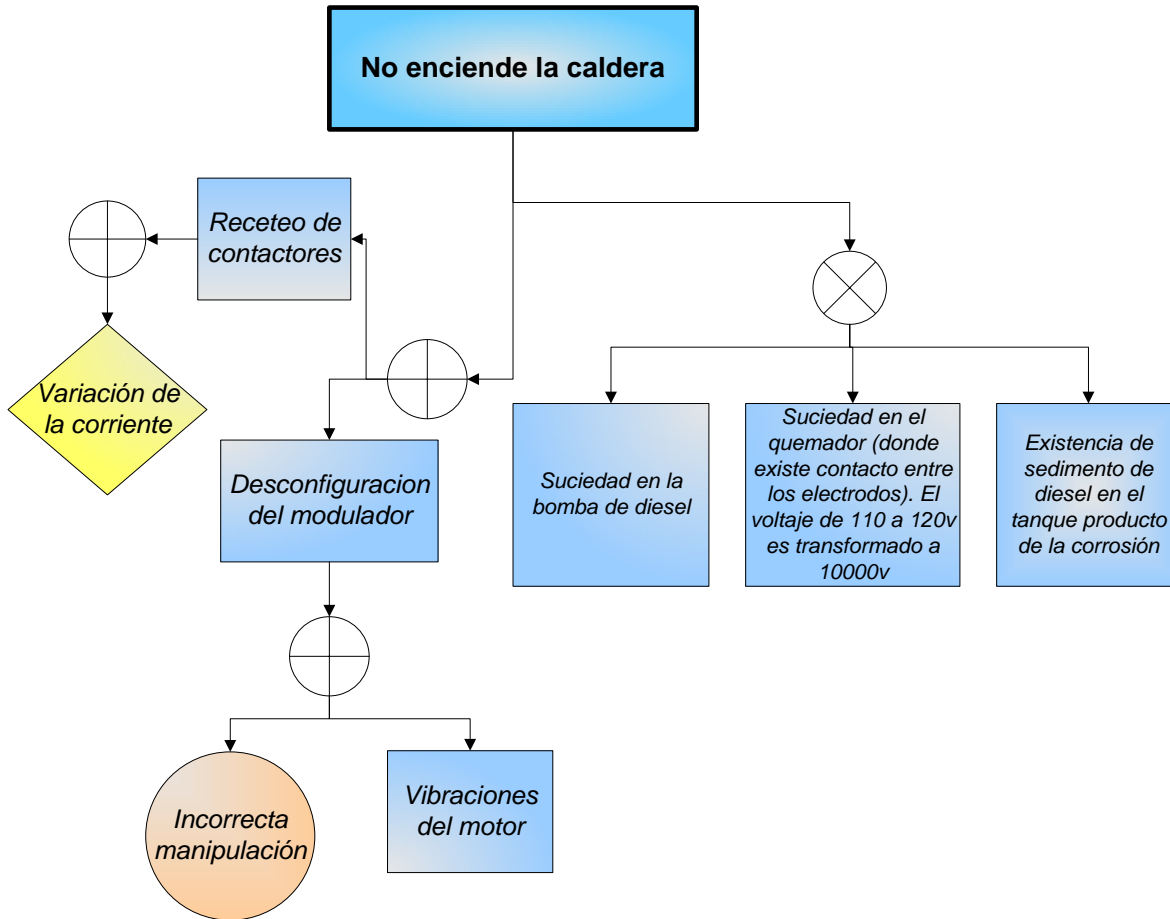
No enciende la caldera

Receteo de contactores

Variación de la corriente

Desconfiguracion del modulador

Incorrecta manipulación

Vibraciones del motor

Suciedad en la bomba de diesel

Suciedad en el quemador (donde existe contacto entre los electrodos). El voltaje de 110 a 120v es transformado a 10000v

Existencia de sedimento de diesel en el tanque producto de la corrosión